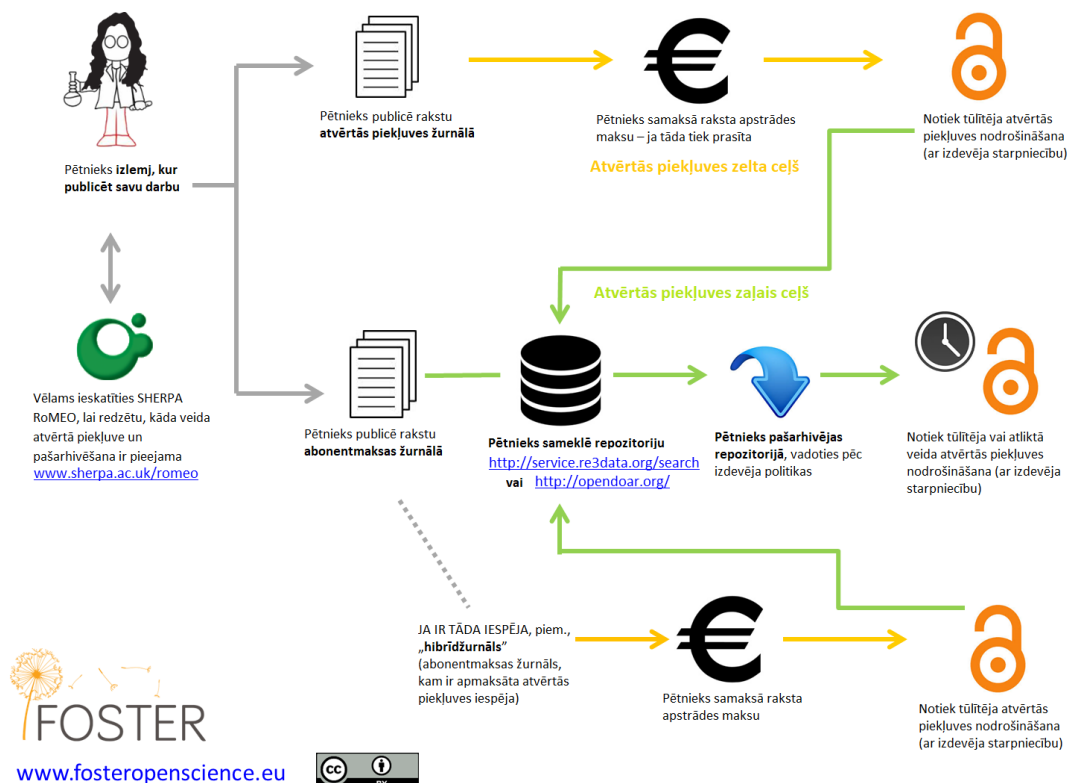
Pētnieks izlemj, kur publicēt savu darbu

Vēlams ieskatīties SHERPA RoMEO, lai redzētu, kāda veida atvērtā piekļuve un pašarhivēšana ir pieejama www.sherpa.ac.uk/romeo

Pētnieks publicē rakstu atvērtās piekļuves žurnālā

€

Pētnieks samaksā raksta apstrādes maksu – ja tāda tiek prasīta

Atvērtās piekļuves zelta ceļš

Notiek tūlītēja atvērtās piekļuves nodrošināšana (ar izdevēja starpniecību)

Atvērtās piekļuves zaļais ceļš

Pētnieks publicē rakstu abonentmaksas žurnālā

Pētnieks sameklē repozitoriju http://service.re3data.org/search vai http://opendoar.org/

Pētnieks pašarhivējas repozitorijā, vadoties pēc izdevēja politikas

Notiek tūlītēja vai atliktā veida atvērtās piekļuves nodrošināšana (ar izdevēja starpniecību)

JA IR TĀDA IESPĒJA, piem., „hibrīdžurnāls" (abonentmaksas žurnāls, kam ir apmaksāta atvērtās piekļuves iespēja)

€

Pētnieks samaksā raksta apstrādes maksu

Notiek tūlītēja atvērtās piekļuves nodrošināšana (ar izdevēja starpniecību)

FOSTER

www.fosteropenscience.eu

cc BY